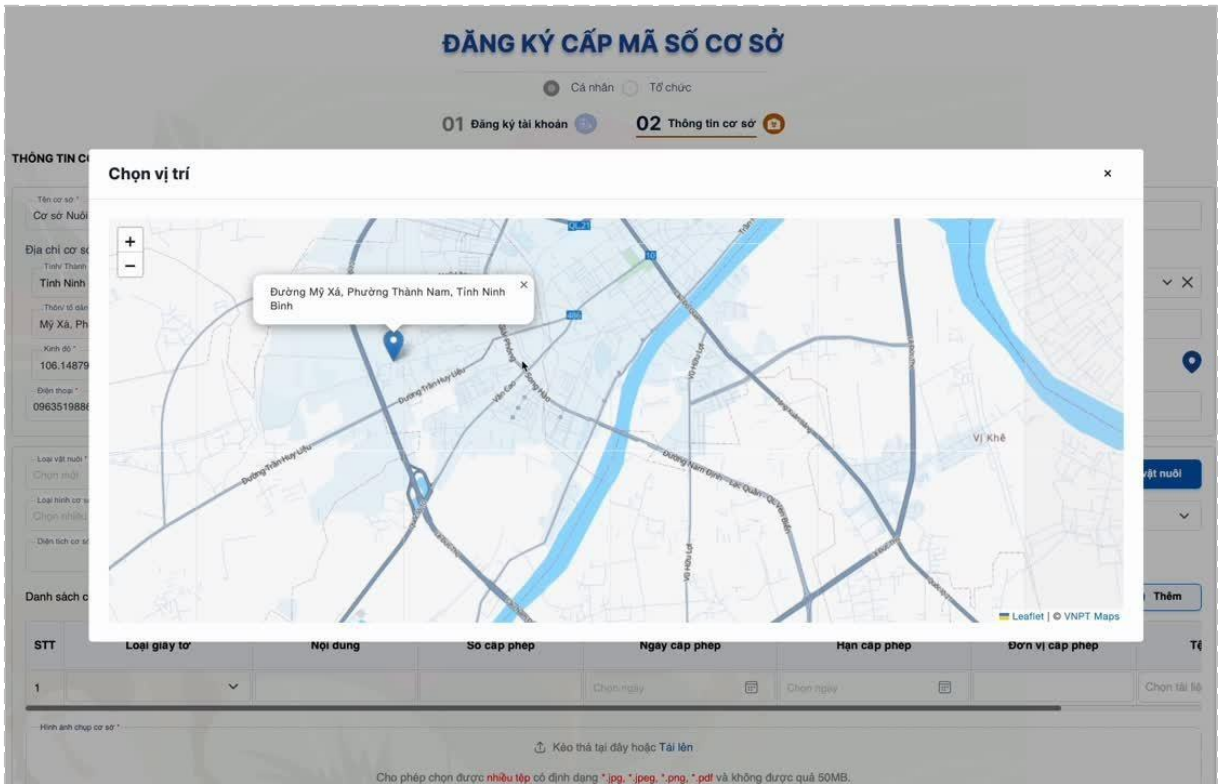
ĐĂNG KÝ CẤP MÃ SỐ CƠ SỞ

Cá nhân Tổ chức

01 Đăng ký tài khoản 02 Thông tin cơ sở

THÔNG TIN C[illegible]

Tên cơ sở *
Cơ sở Nuô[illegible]

Địa chỉ cơ s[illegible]
Tỉnh/ Thành
Tỉnh Ninh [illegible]

Thôn/ tổ dân
Mỹ Xá, Ph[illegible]

Kinh độ *
106.14879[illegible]

Điện thoại *
0963519886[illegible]

Loại vật nuôi *
Chọn một

Loại hình cơ s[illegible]
Chọn nhiều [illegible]

Diện tích cơ s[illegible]

vật nuôi

Danh sách c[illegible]

Thêm

Chọn vị trí

×

+
−

Đường Mỹ Xá, Phường Thành Nam, Tỉnh Ninh Bình

×

Đường Trần Huy Liệu
Đường Trần Huy Liệu
Văn Cao
Đường Nam Định - Lạc Quần - Quất Lâm
Vị Hoàng
Vụ Bản
Vị Khê
Leaflet | © VNPT Maps

| STT | Loại giấy tờ | Nội dung | Số cấp phép | Ngày cấp phép | Hạn cấp phép | Đơn vị cấp phép | Tệ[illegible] |
|---|---|---|---|---|---|---|---|
| 1 | | | | Chọn ngày | Chọn ngày | | Chọn tài liệ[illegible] |

Hình ảnh chụp cơ sở *

Kéo thả tại đây hoặc Tải lên

Cho phép chọn được nhiều tệp có định dạng *.jpg, *.jpeg, *.png, *.pdf và không được quá 50MB.